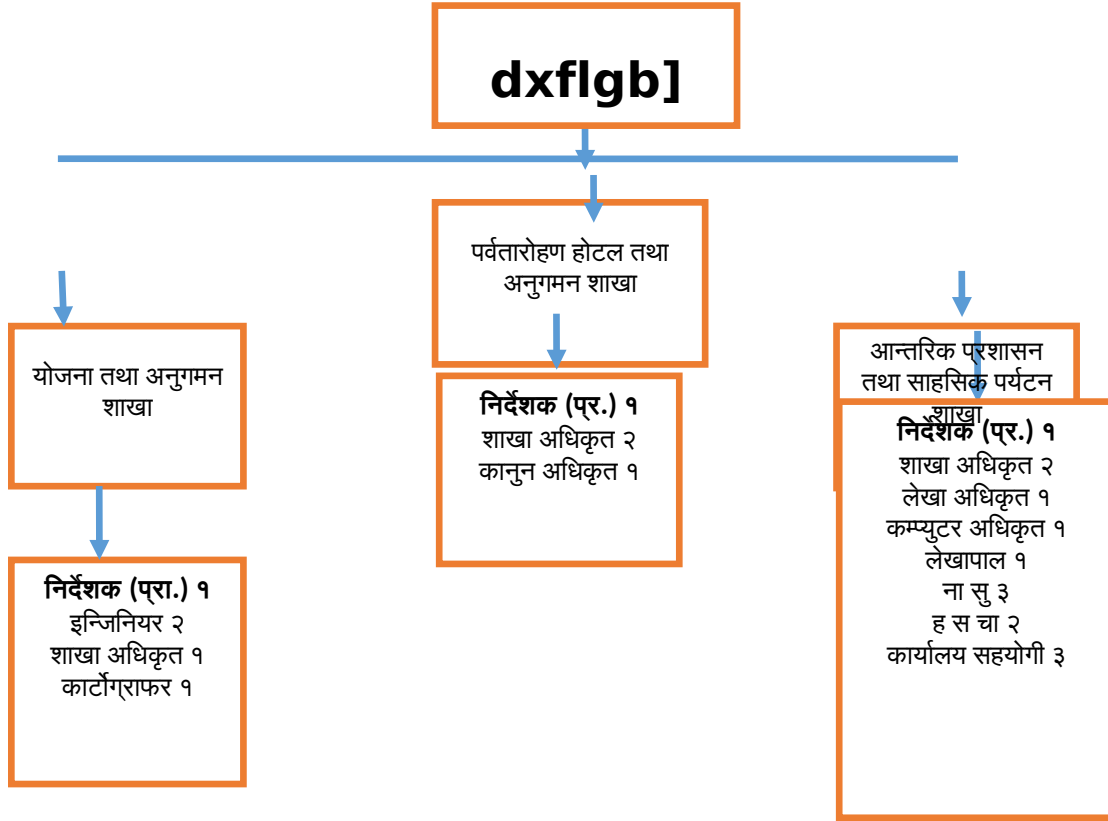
dxflgb]

योजना तथा अनुगमन शाखा

**निर्देशक (प्रा.) १**
इन्जिनियर २
शाखा अधिकृत १
कार्टोग्राफर १

पर्वतारोहण होटल तथा अनुगमन शाखा

**निर्देशक (प्र.) १**
शाखा अधिकृत २
कानुन अधिकृत १

आन्तरिक प्रशासन तथा साहसिक पर्यटन शाखा

**निर्देशक (प्र.) १**
शाखा अधिकृत २
लेखा अधिकृत १
कम्प्युटर अधिकृत १
लेखापाल १
ना सु ३
ह स चा २
कार्यालय सहयोगी ३